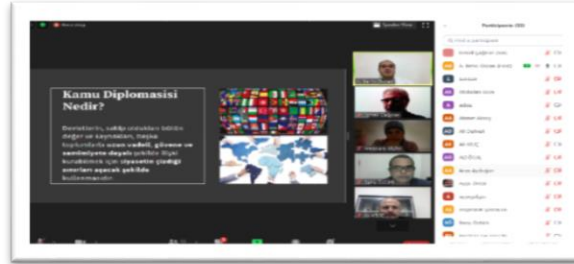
Kamu Diplomasisi Nedir?

Devletlerin, sahip oldukları bütün değer ve kaynakları, başka toplumlarla uzun vadeli, güvene ve samimiyete dayalı şekilde ilişki kurabilmek için siyasetin çizdiği sınırları aşacak şekilde kullanmalarıdır.

Speaker View

Participants (30)

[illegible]